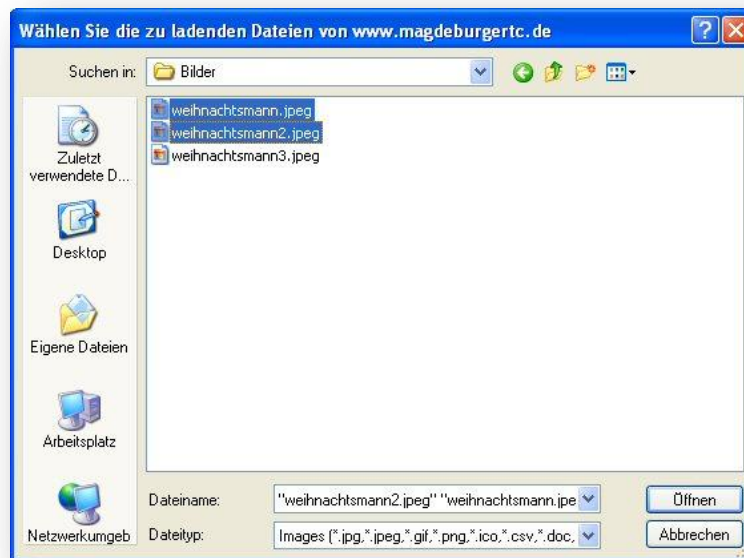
Wählen Sie die zu ladenden Dateien von www.magdeburgertc.de

Suchen in: Bilder

weihnachtsmann.jpeg
weihnachtsmann2.jpeg
weihnachtsmann3.jpeg

Zuletzt verwendete D...

Desktop

Eigene Dateien

Arbeitsplatz

Netzwerkumgeb

Dateiname: "weihnachtsmann2.jpeg" "weihnachtsmann.jpe

Dateityp: Images (*.jpg,*.jpeg,*.gif,*.png,*.ico,*.csv,*.doc,

Öffnen

Abbrechen